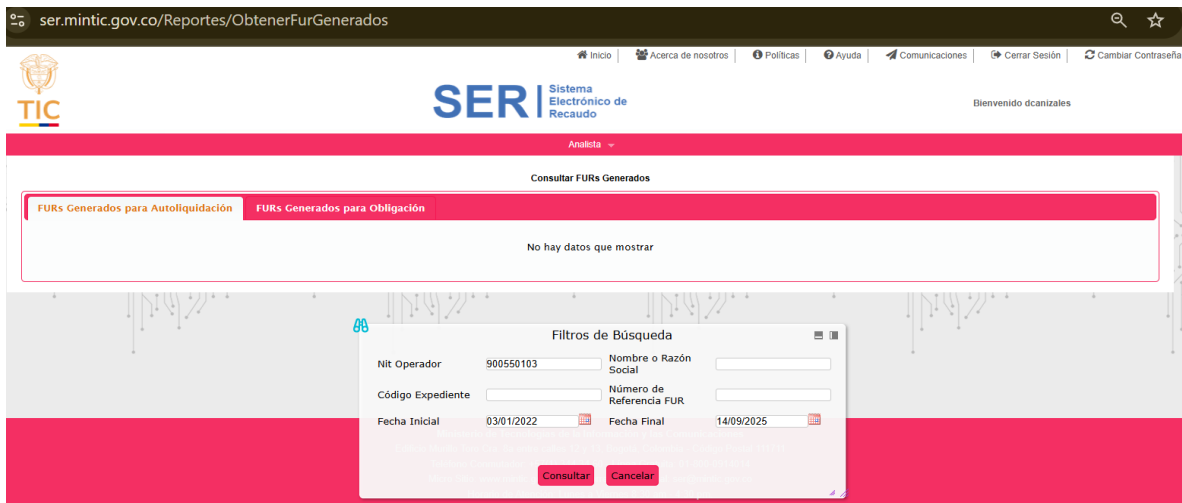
ser.mintic.gov.co/Reportes/ObtenerFurGenerados

Inicio | Acerca de nosotros | Políticas | Ayuda | Comunicaciones | Cerrar Sesión | Cambiar Contraseña

TIC

SER Sistema Electrónico de Recaudo

Bienvenido dcanizales

Analista

Consultar FURs Generados

FURs Generados para Autoliquidación | FURs Generados para Obligación

No hay datos que mostrar

Filtros de Búsqueda

Nit Operador 900550103
Nombre o Razón Social
Código Expediente
Número de Referencia FUR
Fecha Inicial 03/01/2022
Fecha Final 14/09/2025

Consultar Cancelar